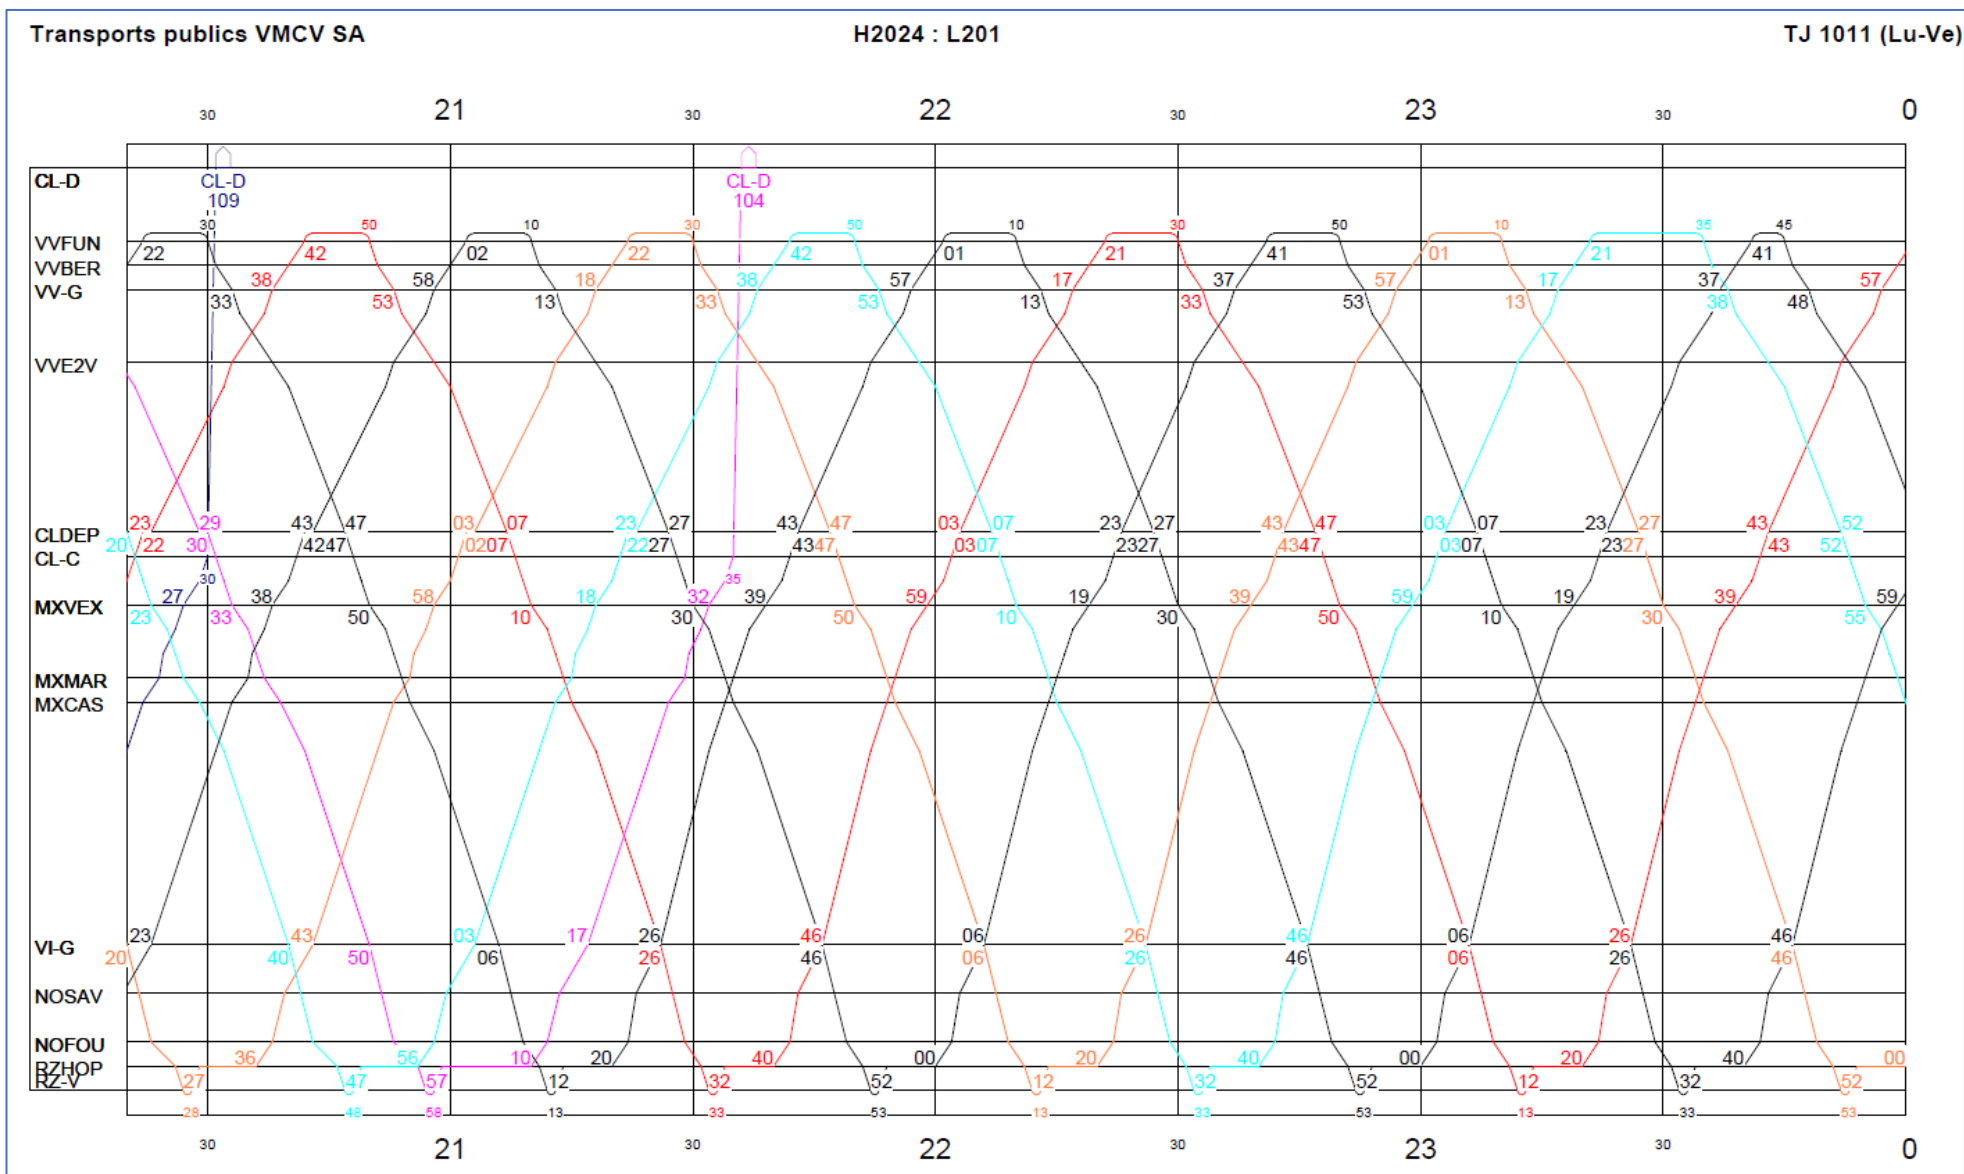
Transports publics VMCV SA H2024 : L201 TJ 1011 (Lu-Ve)

30 21 30 22 30 23 30 0

CL-D
VVFUN
VVBER
VV-G
VVE2V
CLDEP
CL-C
MXVEX
MXMAR
MXCAS
VI-G
NOSAV
NOFOU
RZHOP
RZ-V

CL-D
109
CL-D
104

30 50 10 30 50 10 30 50 10 35 45
22 42 02 22 42 01 21 41 01 21 41
38 58 18 38 57 17 37 57 17 37 57
33 53 13 33 53 13 33 53 13 38 48

23 29 43 47 03 07 23 27 43 47 03 07 23 27 43 47 03 07 23 27 43 52
20 22 30 4247 0207 2227 4347 0307 2327 4347 0307 2327 43 52
30 35
27 38 58 18 32 39 59 19 39 59 19 39 59
23 33 50 10 30 50 10 30 50 10 30 55

23 43 03 17 26 46 06 26 46 06 26 46
20 40 50 06 26 46 06 26 46 06 26 46
36 56 10 20 40 00 20 40 00 20 40 00
27 47 57 12 32 52 12 32 52 12 32 52
28 48 58 13 33 53 13 33 53 13 33 53

30 21 30 22 30 23 30 0